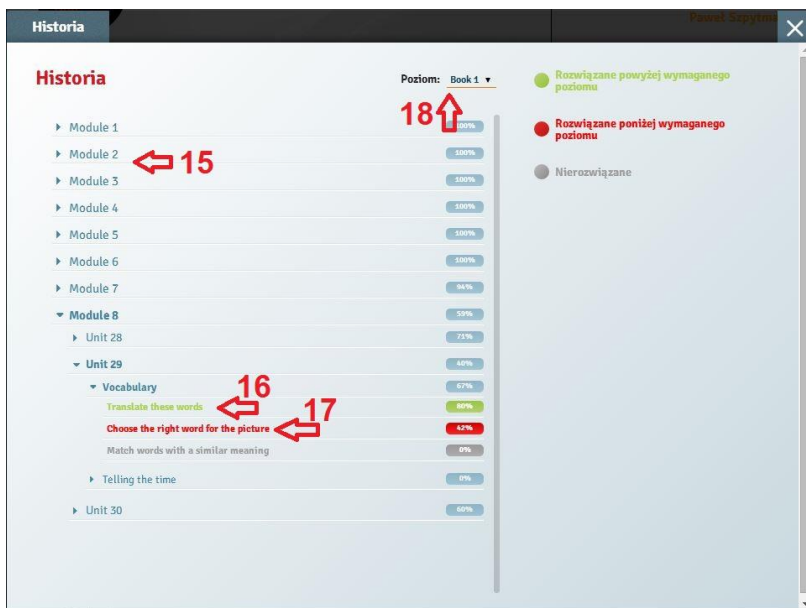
Historia

Paweł Szpytma

Historia

Poziom: Book 1 ▾

18

Module 1 100%

Module 2 100%

15

Module 3 100%

Module 4 100%

Module 5 100%

Module 6 100%

Module 7 94%

Module 8 59%

Unit 28 71%

Unit 29 40%

Vocabulary 67%

16

Translate these words 80%

17

Choose the right word for the picture 42%

Match words with a similar meaning 0%

Telling the time 0%

Unit 30 60%

Rozwiązane powyżej wymaganego poziomu

Rozwiązane poniżej wymaganego poziomu

Nierozwiązane